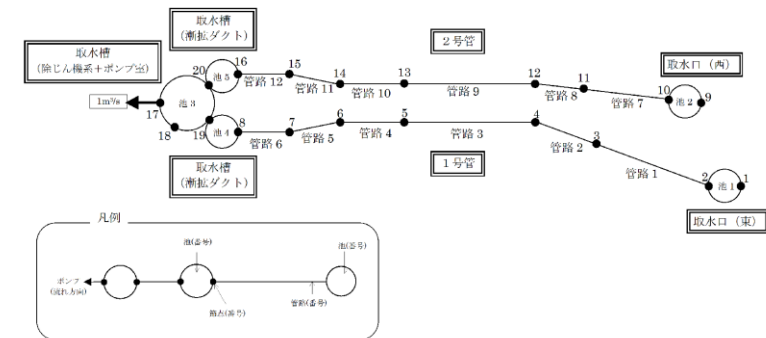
取水槽
(漸拡ダクト)

取水槽
(除じん機系+ポンプ室)

2号管

取水口(西)

1m³/s

池3

池5

池4

池2

池1

20 16 15 14 13 12 11 10 9

17

18 19 8 7 6 5 4 3 2 1

管路12 管路11 管路10 管路9 管路8 管路7

管路6 管路5 管路4 管路3 管路2 管路1

取水槽
(漸拡ダクト)

1号管

取水口(東)

凡例

ポンプ
(流れ方向)

池(番号)

池(番号)

管路(番号)

節点(番号)